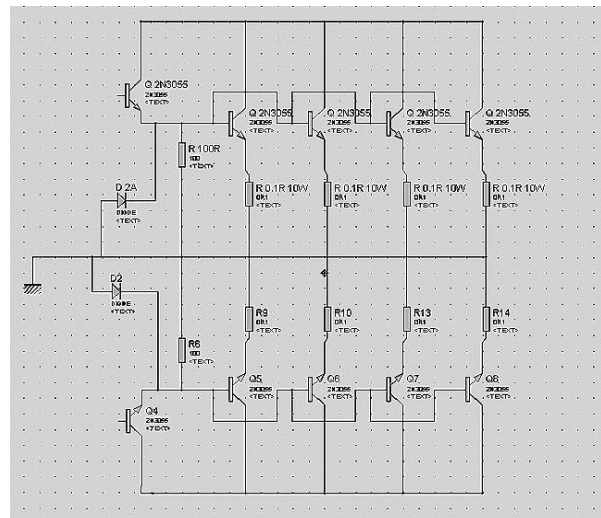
Q 2N3055
2N3055
<TEXT>

Q 2N3055
2N3055
<TEXT>

Q 2N3055
2N3055
<TEXT>

Q 2N3055
2N3055
<TEXT>

Q 2N3055
2N3055
<TEXT>

R 100R
100
<TEXT>

D 2A
DIODE
<TEXT>

R 0.1R 10W
0R1
<TEXT>

R 0.1R 10W
0R1
<TEXT>

R 0.1R 10W
0R1
<TEXT>

R 0.1R 10W
0R1
<TEXT>

D2
DIODE
<TEXT>

R9
0R1
<TEXT>

R10
0R1
<TEXT>

R13
0R1
<TEXT>

R14
0R1
<TEXT>

R6
100
<TEXT>

Q5
2N3055
<TEXT>

Q6
2N3055
<TEXT>

Q7
2N3055
<TEXT>

Q8
2N3055
<TEXT>

Q4
2N3055
<TEXT>